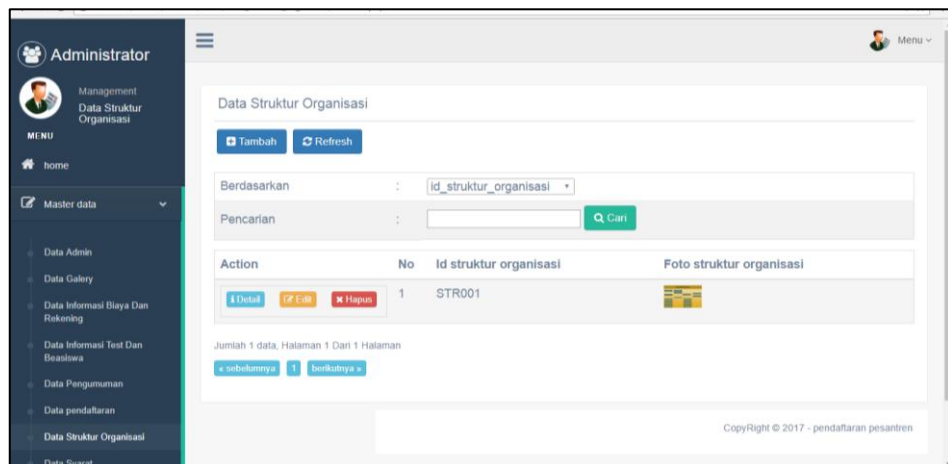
Administrator

Management
Data Struktur Organisasi

MENU

home

Master data

Data Admin

Data Galery

Data Informasi Biaya Dan Rekening

Data Informasi Test Dan Beasiswa

Data Pengumuman

Data pendaftaran

Data Struktur Organisasi

Data Syarat

Menu

Data Struktur Organisasi

Tambah Refresh

| Berdasarkan | : | id_struktur_organisasi |
|---|---|---|
| Pencarian | : | Q Cari |

| Action | No | Id struktur organisasi | Foto struktur organisasi |
|---|---|---|---|
| Detail Edit Hapus | 1 | STR001 | |

Jumlah 1 data, Halaman 1 Dari 1 Halaman

« sebelumnya 1 berikutnya »

CopyRight © 2017 - pendaftaran pesantren